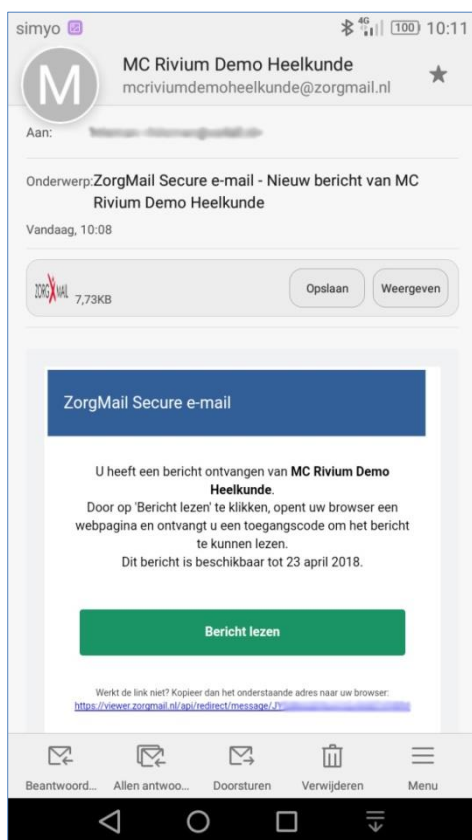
simyo 4G 100 10:11

M

MC Rivium Demo Heelkunde
mcriviumdemoheelkunde@zorgmail.nl

Aan: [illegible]

Onderwerp:ZorgMail Secure e-mail - Nieuw bericht van MC Rivium Demo Heelkunde

Vandaag, 10:08

ZORG MAIL 7,73KB

Opslaan

Weergeven

ZorgMail Secure e-mail

U heeft een bericht ontvangen van **MC Rivium Demo Heelkunde**.
Door op 'Bericht lezen' te klikken, opent uw browser een webpagina en ontvangt u een toegangscode om het bericht te kunnen lezen.
Dit bericht is beschikbaar tot 23 april 2018.

Bericht lezen

Werkt de link niet? Kopieer dan het onderstaande adres naar uw browser:
https://viewer.zorgmail.nl/api/redirect/message/J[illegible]

Beantwoord...

Allen antwoo...

Doorsturen

Verwijderen

Menu